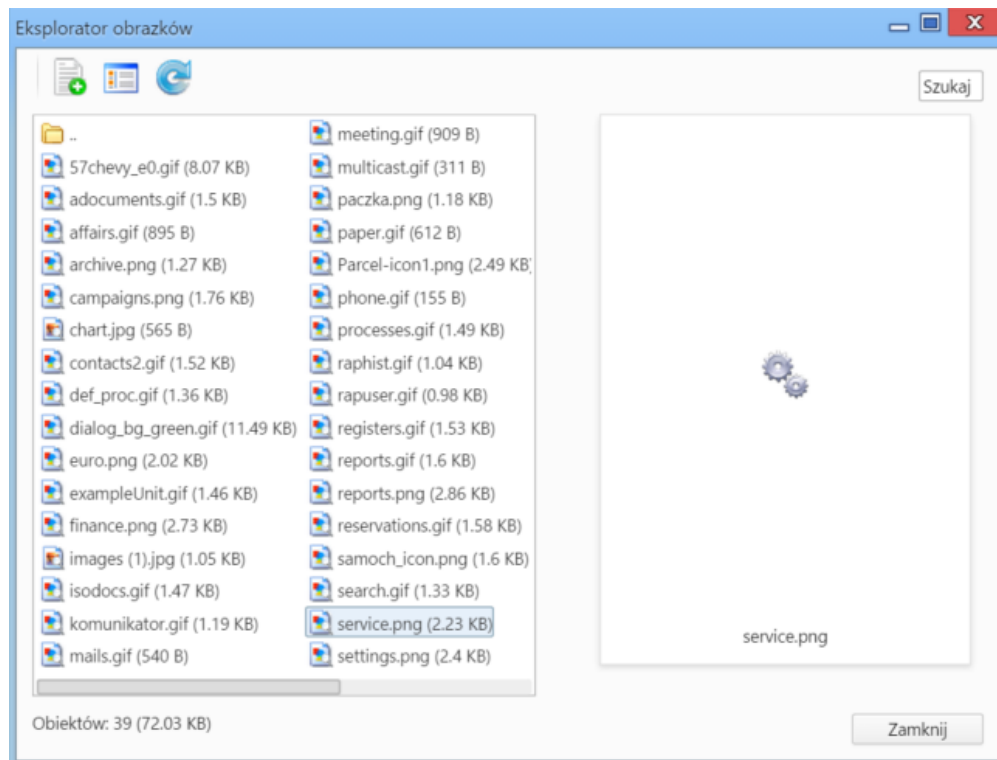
Eksplorator obrazków

Szukaj

..
57chevy_e0.gif (8.07 KB)
adocuments.gif (1.5 KB)
affairs.gif (895 B)
archive.png (1.27 KB)
campaigns.png (1.76 KB)
chart.jpg (565 B)
contacts2.gif (1.52 KB)
def_proc.gif (1.36 KB)
dialog_bg_green.gif (11.49 KB)
euro.png (2.02 KB)
exampleUnit.gif (1.46 KB)
finance.png (2.73 KB)
images (1).jpg (1.05 KB)
isodocs.gif (1.47 KB)
komunikator.gif (1.19 KB)
mails.gif (540 B)

meeting.gif (909 B)
multicast.gif (311 B)
paczka.png (1.18 KB)
paper.gif (612 B)
Parcel-icon1.png (2.49 KB
phone.gif (155 B)
processes.gif (1.49 KB)
raphist.gif (1.04 KB)
rapuser.gif (0.98 KB)
registers.gif (1.53 KB)
reports.gif (1.6 KB)
reports.png (2.86 KB)
reservations.gif (1.58 KB)
samoch_icon.png (1.6 KB)
search.gif (1.33 KB)
service.png (2.23 KB)
settings.png (2.4 KB)

service.png

Obiektów: 39 (72.03 KB)

Zamknij